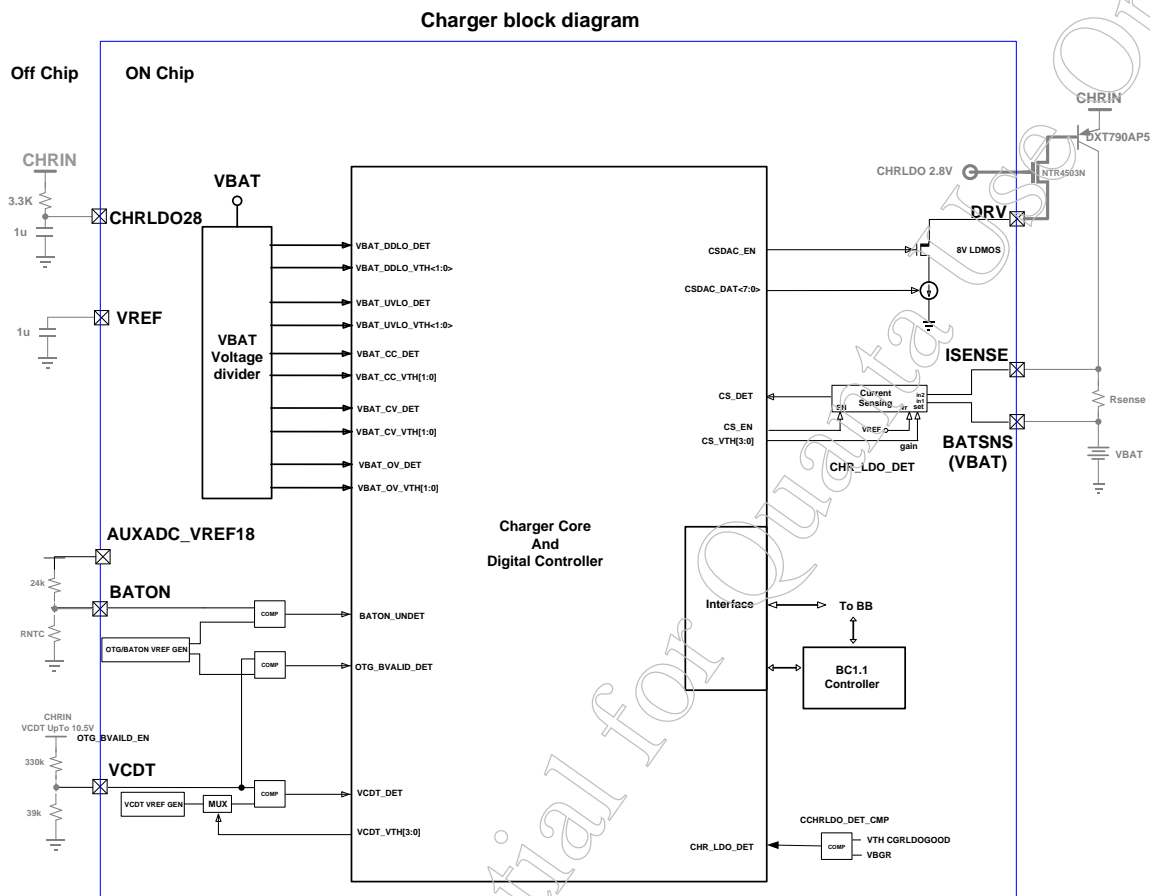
Charger block diagram

Off Chip
ON Chip

CHRIN
3.3K
1u
CHRLDO28
1u
VREF

VBAT
VBAT Voltage divider

VBAT_DDLO_DET
VBAT_DDLO_VTH<1:0>
VBAT_UVLO_DET
VBAT_UVLO_VTH<1:0>
VBAT_CC_DET
VBAT_CC_VTH[1:0]
VBAT_CV_DET
VBAT_CV_VTH[1:0]
VBAT_OV_DET
VBAT_OV_VTH[1:0]

CHRIN
DXT790AP5
CHRLDO 2.8V
NTR4503N
DRV
CSDAC_EN
8V LDMOS
CSDAC_DAT<7:0>

ISENSE
CS_DET
Current Sensing
EN
in2
in1
set
Rsense
CS_EN
CS_VTH[3:0]
VREF
gain
BATSNS (VBAT)
VBAT
CHR_LDO_DET

AUXADC_VREF18
24k
BATON
RNTC
COMP
BATON_UNDET
OTG/BATON VREF GEN
COMP
OTG_BVALID_DET

Charger Core And Digital Controller

Interface
To BB
BC1.1 Controller

CHRIN
VCDT UpTo 10.5V
OTG_BVAILD_EN
330k
VCDT
39k
COMP
VCDT_DET
VCDT VREF GEN
MUX
VCDT_VTH[3:0]

CCHRLDO_DET_CMP
CHR_LDO_DET
COMP
VTH CGRLDOGOOD
VBGR

Confidential for Quanta Use Only